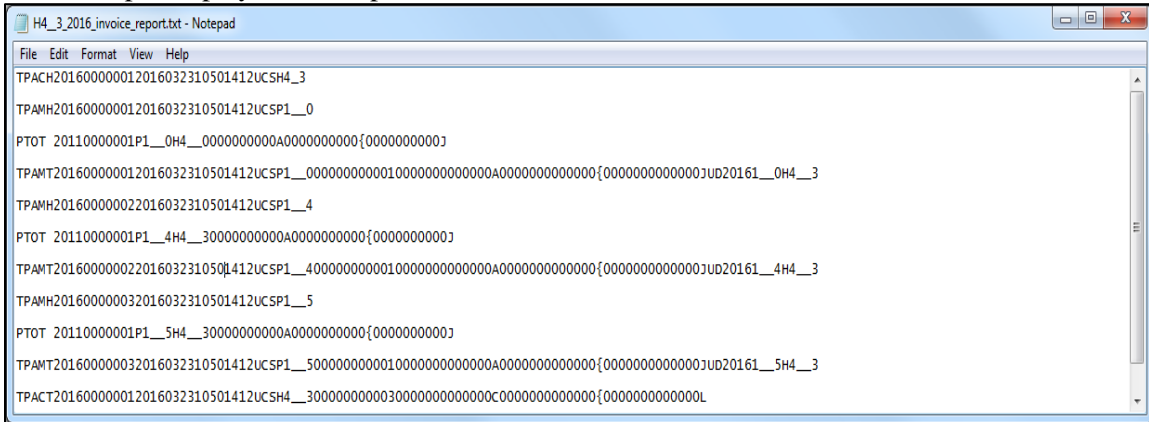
H4_3_2016_invoice_report.txt - Notepad

File Edit Format View Help

TPACH201600000012016032310501412UCSH4__3

TPAMH201600000012016032310501412UCSP1__0

PTOT 20110000001P1__0H4__0000000000A0000000000{0000000000J

TPAMT201600000012016032310501412UCSP1__000000000001000000000000A0000000000000{0000000000000JUD20161__0H4__3

TPAMH201600000022016032310501412UCSP1__4

PTOT 20110000001P1__4H4__30000000000A0000000000{0000000000J

TPAMT201600000022016032310501412UCSP1__400000000001000000000000A0000000000000{0000000000000JUD20161__4H4__3

TPAMH201600000032016032310501412UCSP1__5

PTOT 20110000001P1__5H4__30000000000A0000000000{0000000000J

TPAMT201600000032016032310501412UCSP1__500000000001000000000000A0000000000000{0000000000000JUD20161__5H4__3

TPACT201600000012016032310501412UCSH4__300000000003000000000000C0000000000000{0000000000000L